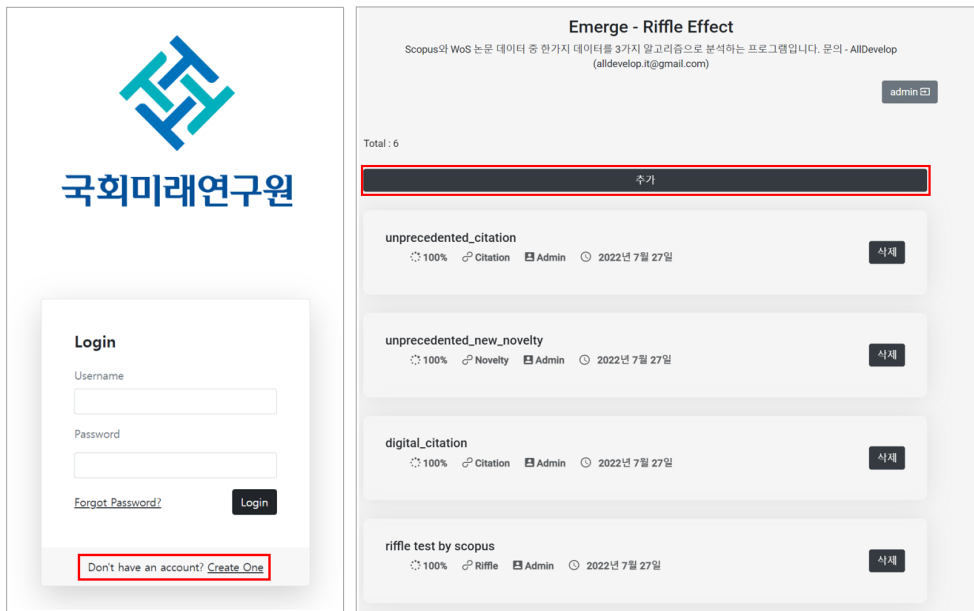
국회미래연구원

Login

Username

Password

Forgot Password?

Login

Don't have an account? Create One

Emerge - Riffle Effect

Scopus와 WoS 논문 데이터 중 한가지 데이터를 3가지 알고리즘으로 분석하는 프로그램입니다. 문의 - AllDevelop (alldevelop.it@gmail.com)

admin

Total : 6

추가

unprecedented_citation
100% Citation Admin 2022년 7월 27일
삭제

unprecedented_new_novelty
100% Novelty Admin 2022년 7월 27일
삭제

digital_citation
100% Citation Admin 2022년 7월 27일
삭제

riffle test by scopus
100% Riffle Admin 2022년 7월 27일
삭제